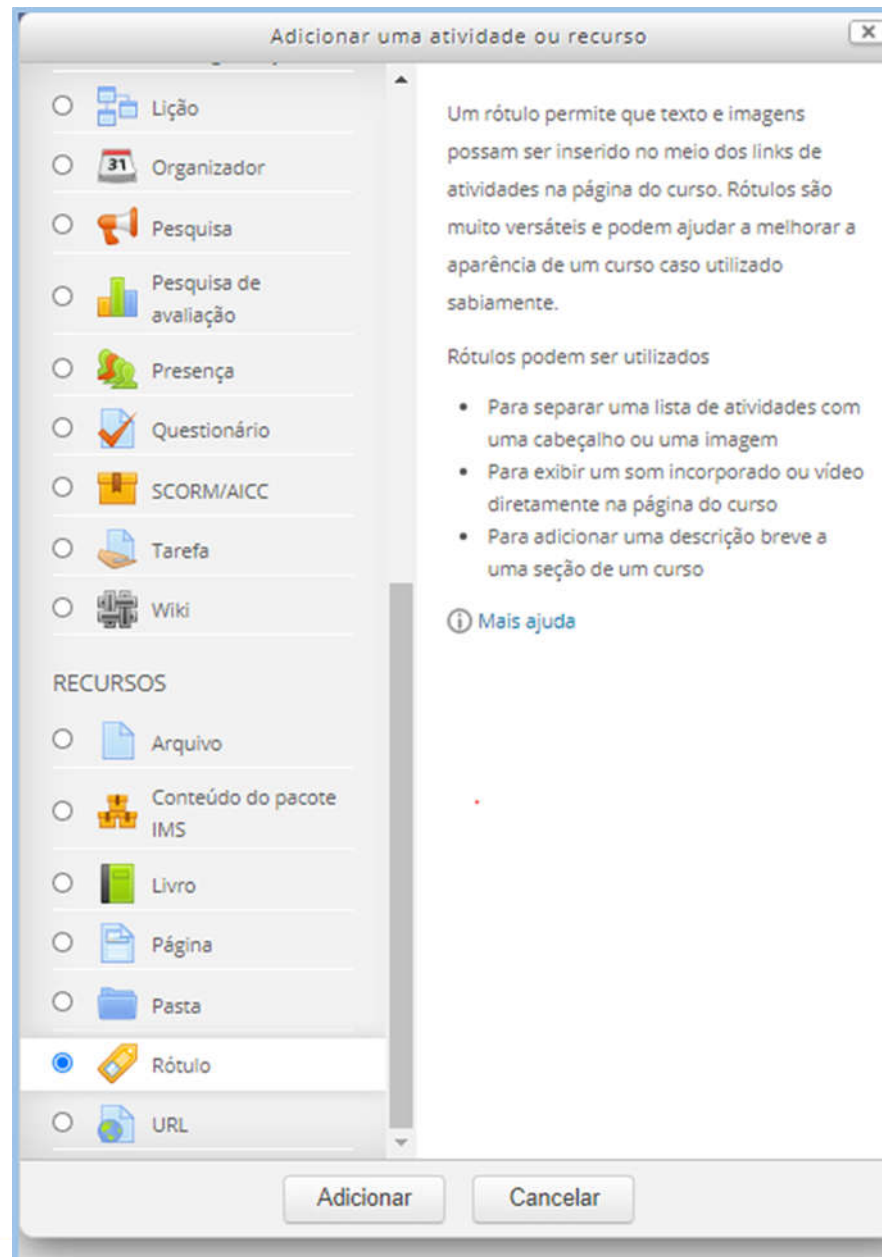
Adicionar uma atividade ou recurso

×

Lição

31 Organizador

Pesquisa

Pesquisa de avaliação

Presença

Questionário

SCORM/AICC

Tarefa

Wiki

RECURSOS

Arquivo

Conteúdo do pacote IMS

Livro

Página

Pasta

Rótulo

URL

Um rótulo permite que texto e imagens possam ser inserido no meio dos links de atividades na página do curso. Rótulos são muito versáteis e podem ajudar a melhorar a aparência de um curso caso utilizado sabiamente.

Rótulos podem ser utilizados

- Para separar uma lista de atividades com uma cabeçalho ou uma imagem
- Para exibir um som incorporado ou vídeo diretamente na página do curso
- Para adicionar uma descrição breve a uma seção de um curso

Mais ajuda

Adicionar

Cancelar